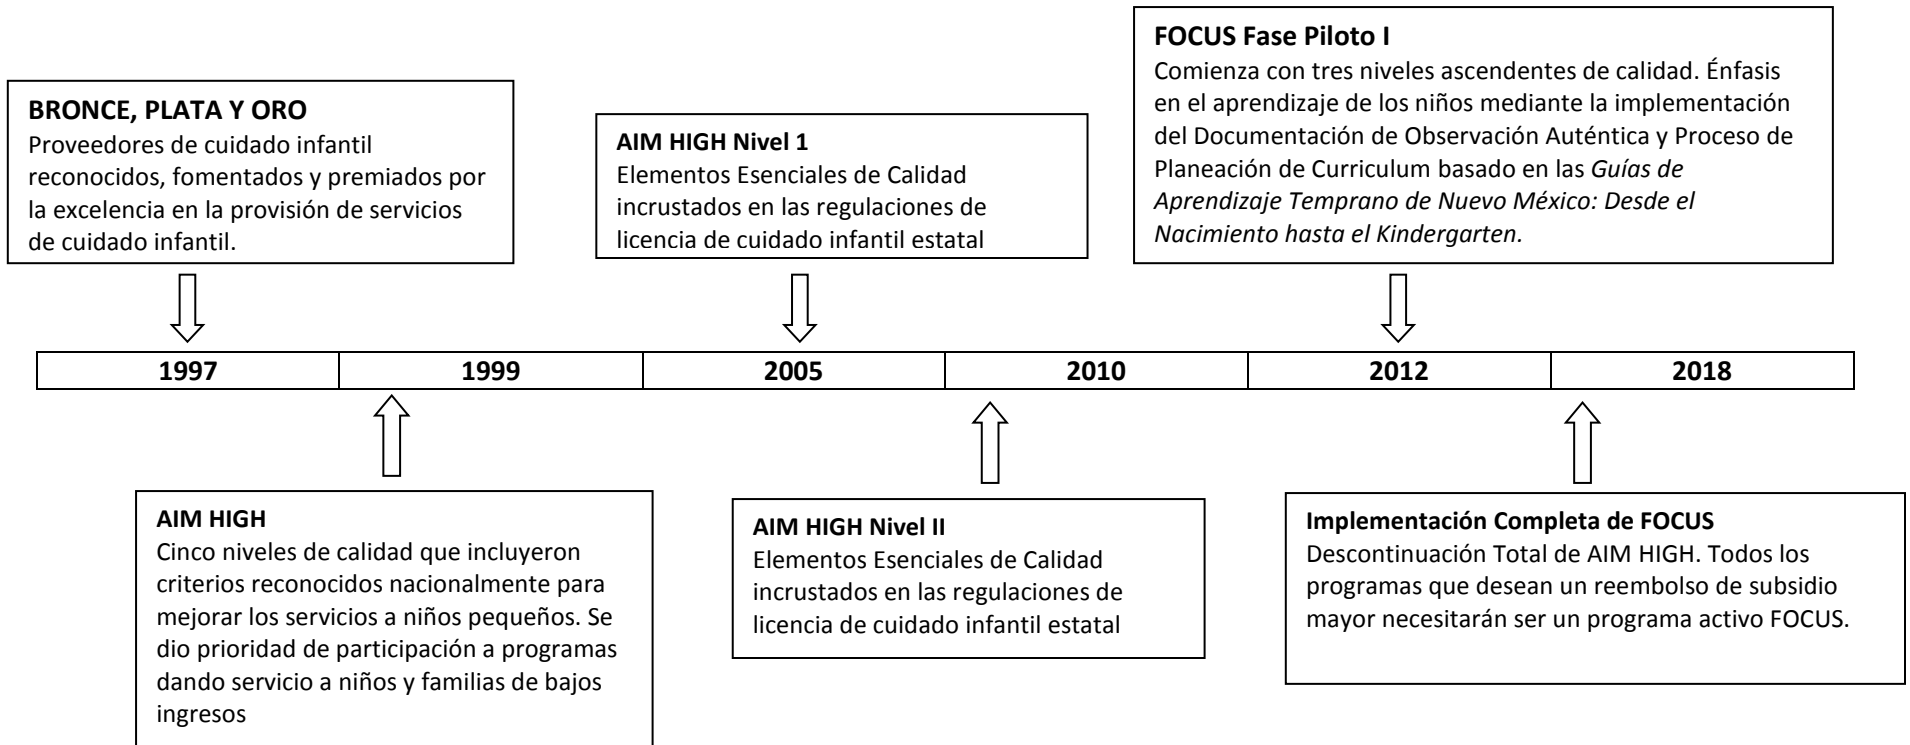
FOCUS Fase Piloto I
Comienza con tres niveles ascendentes de calidad. Énfasis en el aprendizaje de los niños mediante la implementación del Documentación de Observación Auténtica y Proceso de Planeación de Curriculum basado en las Guías de Aprendizaje Temprano de Nuevo México: Desde el Nacimiento hasta el Kindergarten.

BRONCE, PLATA Y ORO
Proveedores de cuidado infantil reconocidos, fomentados y premiados por la excelencia en la provisión de servicios de cuidado infantil.

AIM HIGH Nivel 1
Elementos Esenciales de Calidad incrustados en las regulaciones de licencia de cuidado infantil estatal

| 1997 | 1999 | 2005 | 2010 | 2012 | 2018 |
|---|---|---|---|---|---|

AIM HIGH
Cinco niveles de calidad que incluyeron criterios reconocidos nacionalmente para mejorar los servicios a niños pequeños. Se dio prioridad de participación a programas dando servicio a niños y familias de bajos ingresos

AIM HIGH Nivel II
Elementos Esenciales de Calidad incrustados en las regulaciones de licencia de cuidado infantil estatal

Implementación Completa de FOCUS
Descontinuación Total de AIM HIGH. Todos los programas que desean un reembolso de subsidio mayor necesitarán ser un programa activo FOCUS.